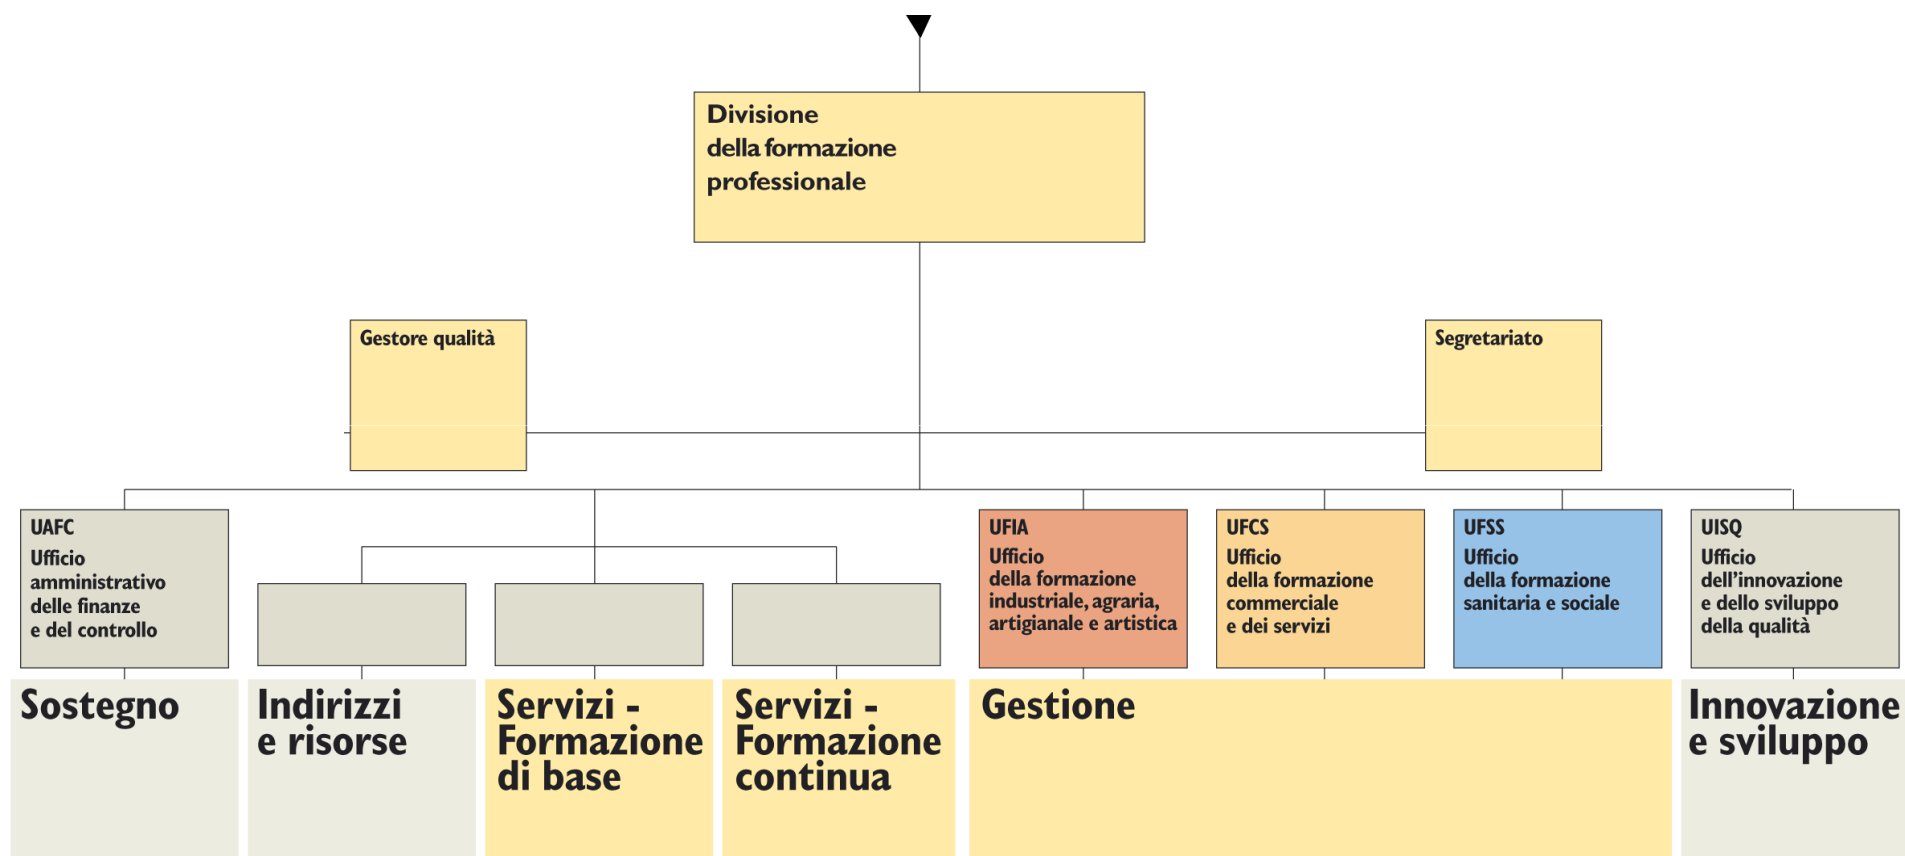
Divisione della formazione professionale

Gestore qualità

Segretariato

UAFC
Ufficio amministrativo delle finanze e del controllo

UFIA
Ufficio della formazione industriale, agraria, artigianale e artistica

UFCS
Ufficio della formazione commerciale e dei servizi

UFSS
Ufficio della formazione sanitaria e sociale

UISQ
Ufficio dell'innovazione e dello sviluppo della qualità

Sostegno

Indirizzi e risorse

Servizi - Formazione di base

Servizi - Formazione continua

Gestione

Innovazione e sviluppo